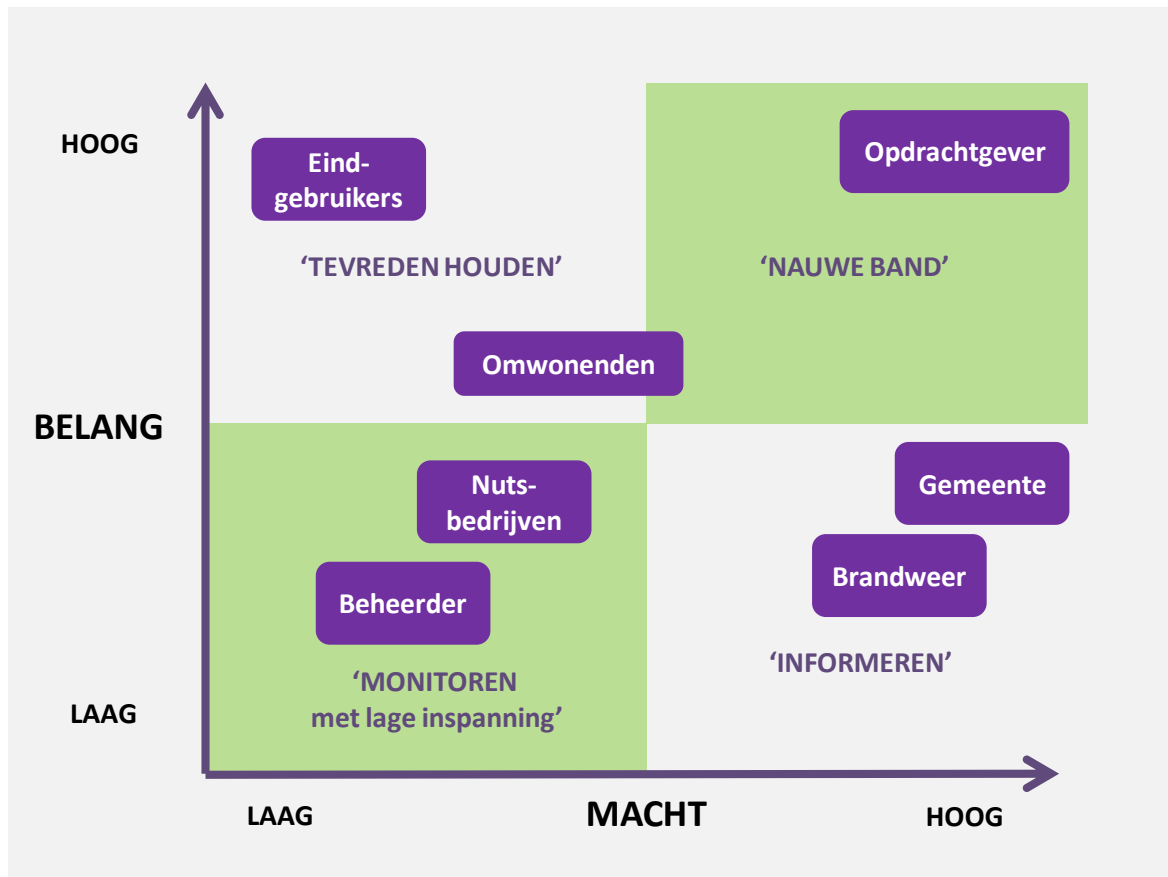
HOOG

Eind-gebruikers

Opdrachtgever

'TEVREDEN HOUDEN'

'NAUWE BAND'

Omwonenden

BELANG

Nuts-bedrijven

Gemeente

Brandweer

Beheerder

'INFORMEREN'

'MONITOREN met lage inspanning'

LAAG

LAAG

MACHT

HOOG